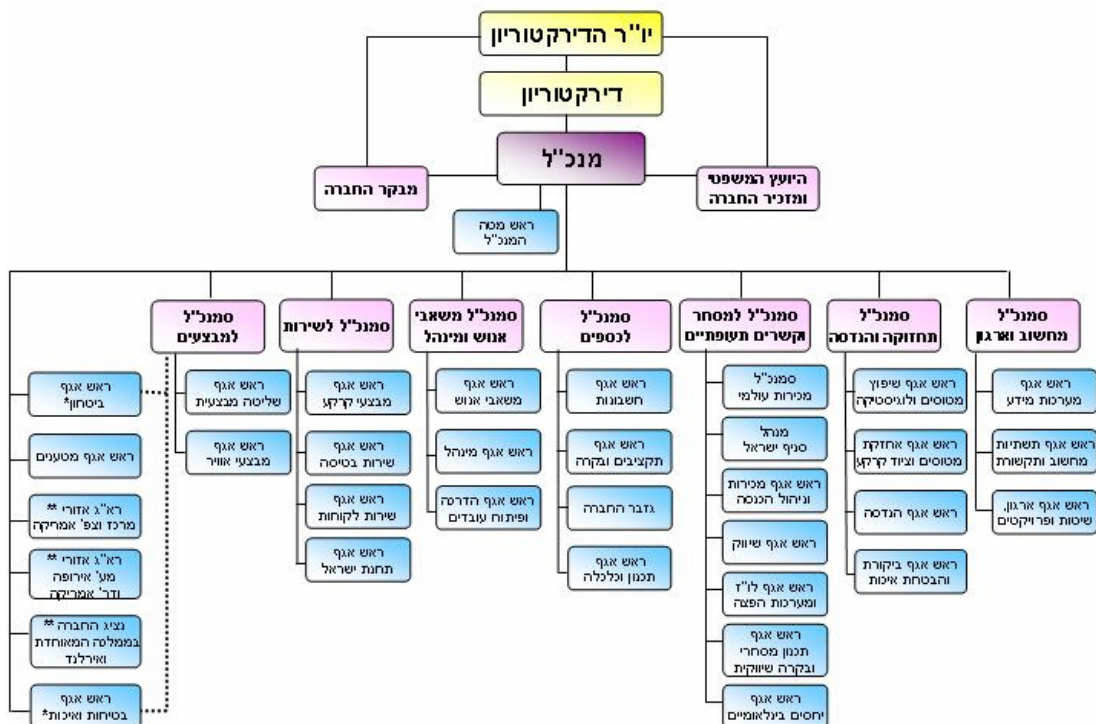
יו"ר הדירקטוריון

דירקטוריון

מנכ"ל

מבקר החברה

היועץ המשפטי ומזכיר החברה

ראש מטה המנכ"ל

סמנכ"ל מחשוב וארגון

ראש אגף מערכות מידע

ראש אגף תשתיות מחשוב ותקשורת

ראש אגף ארגון, שיטות ופרויקטים

סמנכ"ל תחזוקה והנדסה

ראש אגף שיפוץ מטוסים ולוגיסטיקה

ראש אגף אחזקת מטוסים וציוד קרקע

ראש אגף הנדסה

ראש אגף ביקורת והבטחת איכות

סמנכ"ל למסחר וקשרים תעופתיים

סמנכ"ל מכירות עולמי

מנהל סניף ישראל

ראש אגף מכירות וניהול הכנסה

ראש אגף שיווק

ראש אגף לו"ז ומערכות הפצה

ראש אגף תכנון מסחרי ובקרה שיווקית

ראש אגף יחסים בינלאומיים

סמנכ"ל לכספים

ראש אגף חשבונות

ראש אגף תקציבים ובקרה

גזבר החברה

ראש אגף תכנון וכלכלה

סמנכ"ל משאבי אנוש ומינהל

ראש אגף משאבי אנוש

ראש אגף מינהל

ראש אגף הדרכה ופיתוח עובדים

סמנכ"ל לשירות

ראש אגף מבצעי קרקע

ראש אגף שירות בטיסה

ראש אגף שירות לקוחות

ראש אגף תחנות ישראל

סמנכ"ל למבצעים

ראש אגף שליטה מבצעית

ראש אגף מבצעי אוויר

ראש אגף ביטחון*

ראש אגף מטענים

רא"ג אזורי ** מרכז וצפ' אמריקה

רא"ג אזורי ** מע' אירופה ודר' אמריקה

נציג החברה ** בממלכה המאוחדת ואירלנד

ראש אגף בטיחות ואיכות*